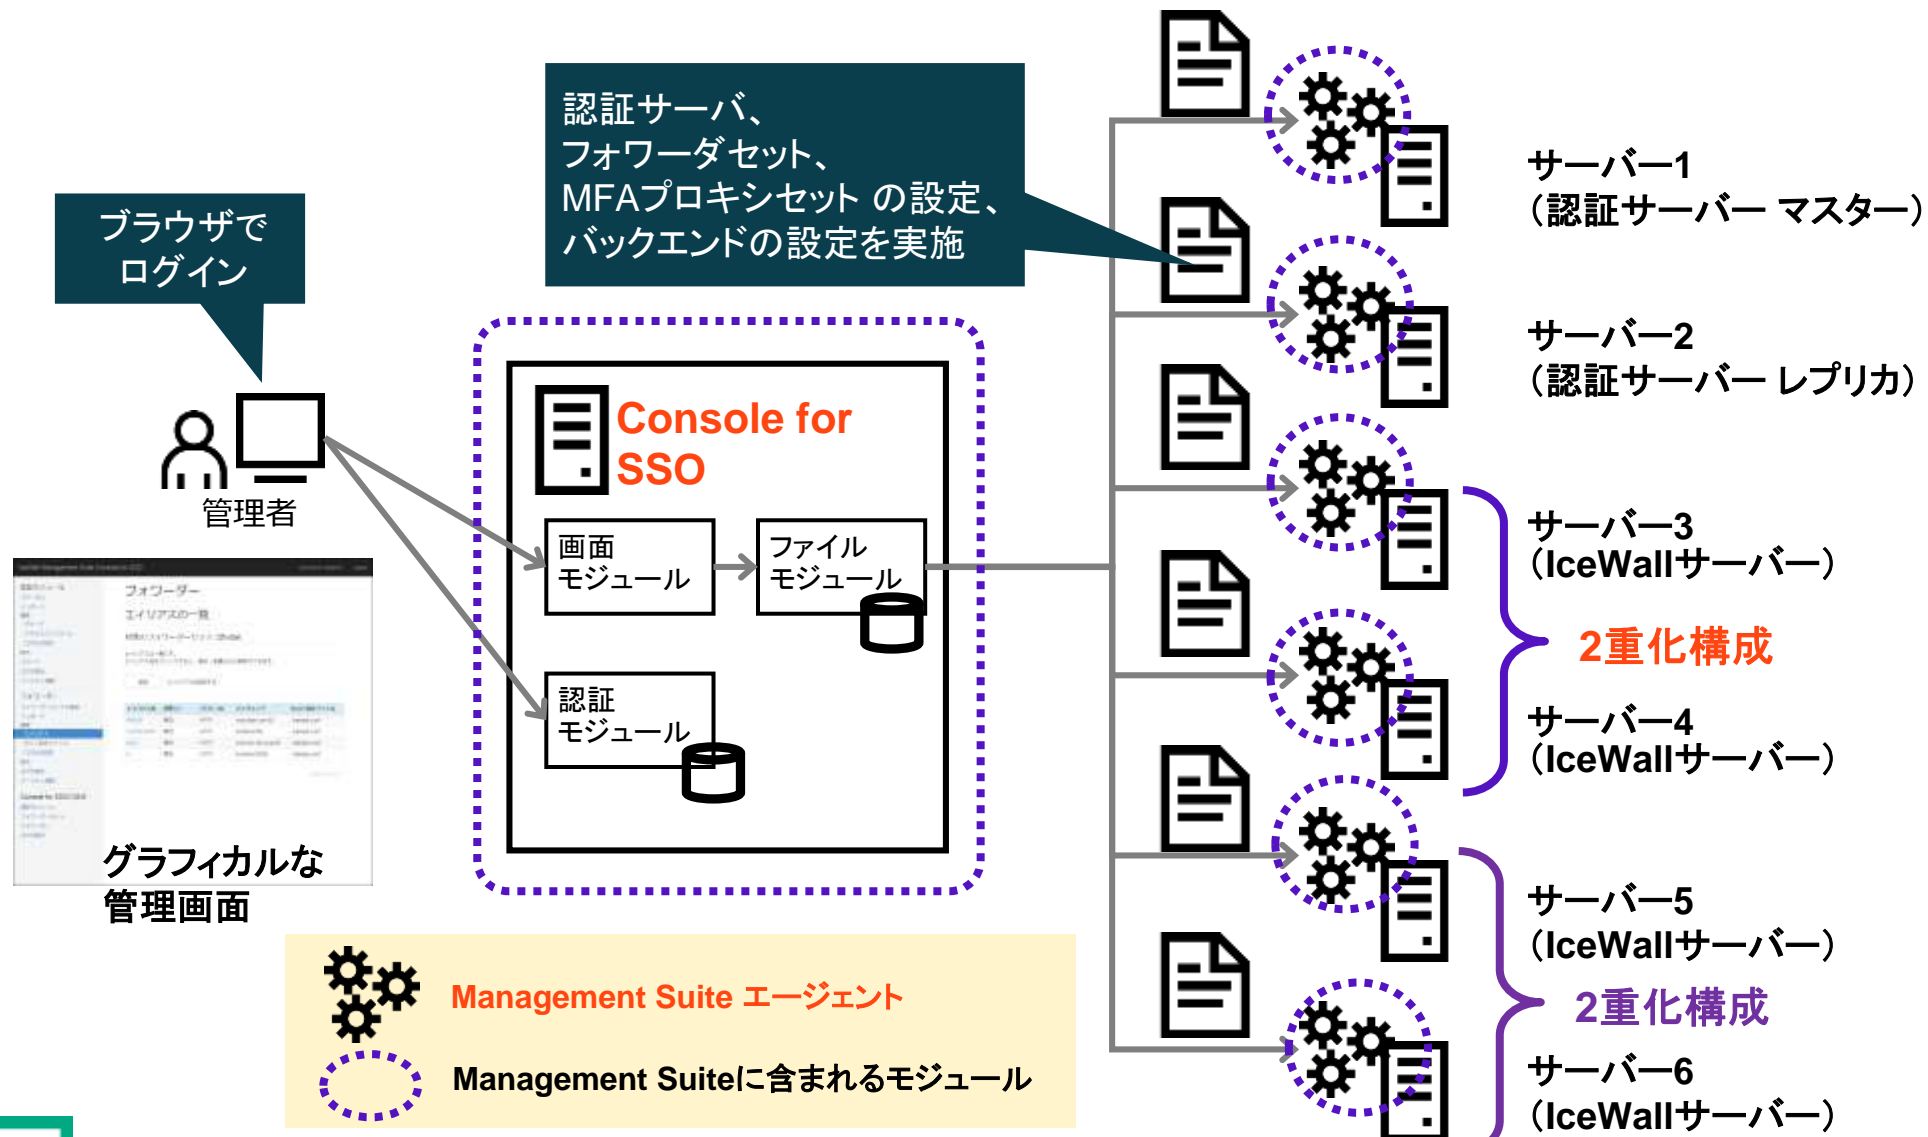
ブラウザで
ログイン

認証サーバ、
フォワーダセット、
MFAプロキシセット の設定、
バックエンドの設定を実施

管理者

Console for SSO

画面
モジュール

ファイル
モジュール

認証
モジュール

グラフィカルな
管理画面

サーバー1
（認証サーバー マスター）

サーバー2
（認証サーバー レプリカ）

サーバー3
（IceWallサーバー）

2重化構成

サーバー4
（IceWallサーバー）

サーバー5
（IceWallサーバー）

2重化構成

サーバー6
（IceWallサーバー）

Management Suite エージェント

Management Suiteに含まれるモジュール